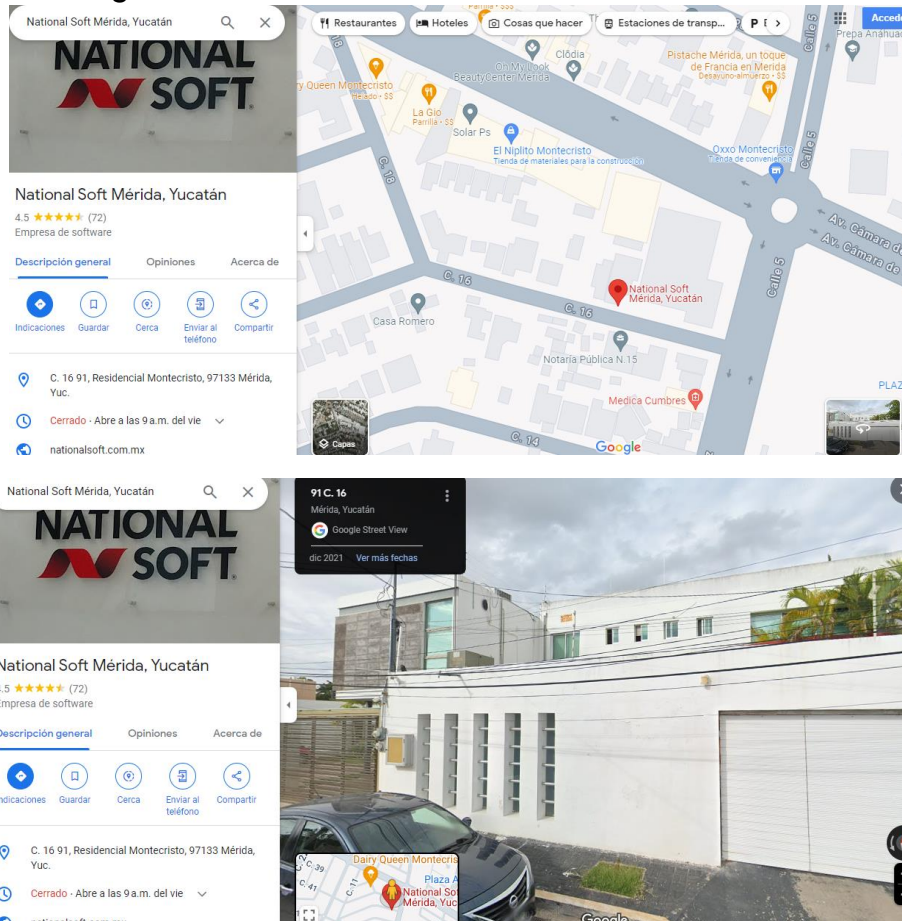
National Soft Mérida, Yucatán

NATIONAL SOFT

National Soft Mérida, Yucatán
4.5 ★★★★★ (72)
Empresa de software

Descripción general | Opiniones | Acerca de

Indicaciones | Guardar | Cerca | Enviar al teléfono | Compartir

C. 16 91, Residencial Montecristo, 97133 Mérida, Yuc.

Cerrado · Abre a las 9 a.m. del vie

nationalsoft.com.mx

Restaurantes | Hoteles | Cosas que hacer | Estaciones de transp... | P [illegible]

Acceder

Prepa Anahuac

Clódia
On My Look Beauty Center Mérida
Pistache Mérida, un toque de Francia en Mérida
Desayuno-almuerzo · $$
Dairy Queen Montecristo
Helado · $$
La Gio
Parrilla · $$
Solar Ps
El Niplito Montecristo
Tienda de materiales para la construcción
Oxxo Montecristo
Tienda de conveniencia
Calle 5
Av. Cámara de
Av. Cámara de
C. 18
C. 16
C. 16
National Soft Mérida, Yucatán
Casa Romero
Notaría Pública N.15
Medica Cumbres
C. 14
Calle 5
PLAZ
Capas
Google

National Soft Mérida, Yucatán

NATIONAL SOFT

National Soft Mérida, Yucatán
4.5 ★★★★★ (72)
Empresa de software

Descripción general | Opiniones | Acerca de

Indicaciones | Guardar | Cerca | Enviar al teléfono | Compartir

C. 16 91, Residencial Montecristo, 97133 Mérida, Yuc.

Cerrado · Abre a las 9 a.m. del vie

91 C. 16
Mérida, Yucatán
Google Street View
dic 2021 Ver más fechas

Dairy Queen Montecris
Plaza A
National So Mérida, Yuc
C. 39
C. 41
C. 17
Google